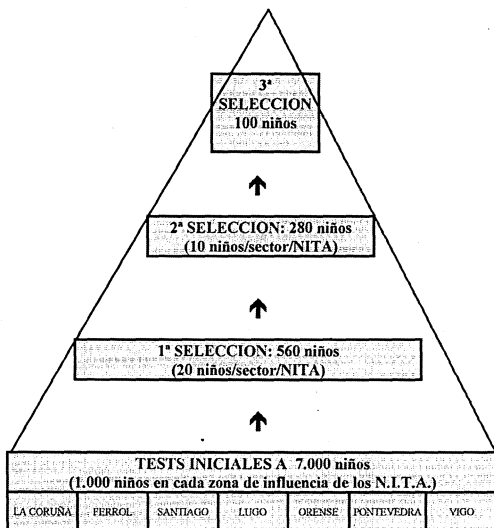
3ª SELECCION 100 niños

2ª SELECCION: 280 niños (10 niños/sector/NITA)

1ª SELECCION: 560 niños (20 niños/sector/NITA)

TESTS INICIALES A 7.000 niños (1.000 niños en cada zona de influencia de los N.I.T.A.)

| LA CORUÑA | FERROL | SANTIAGO | LUGO | ORENSE | PONTEVEDRA | VIGO |
|---|---|---|---|---|---|---|